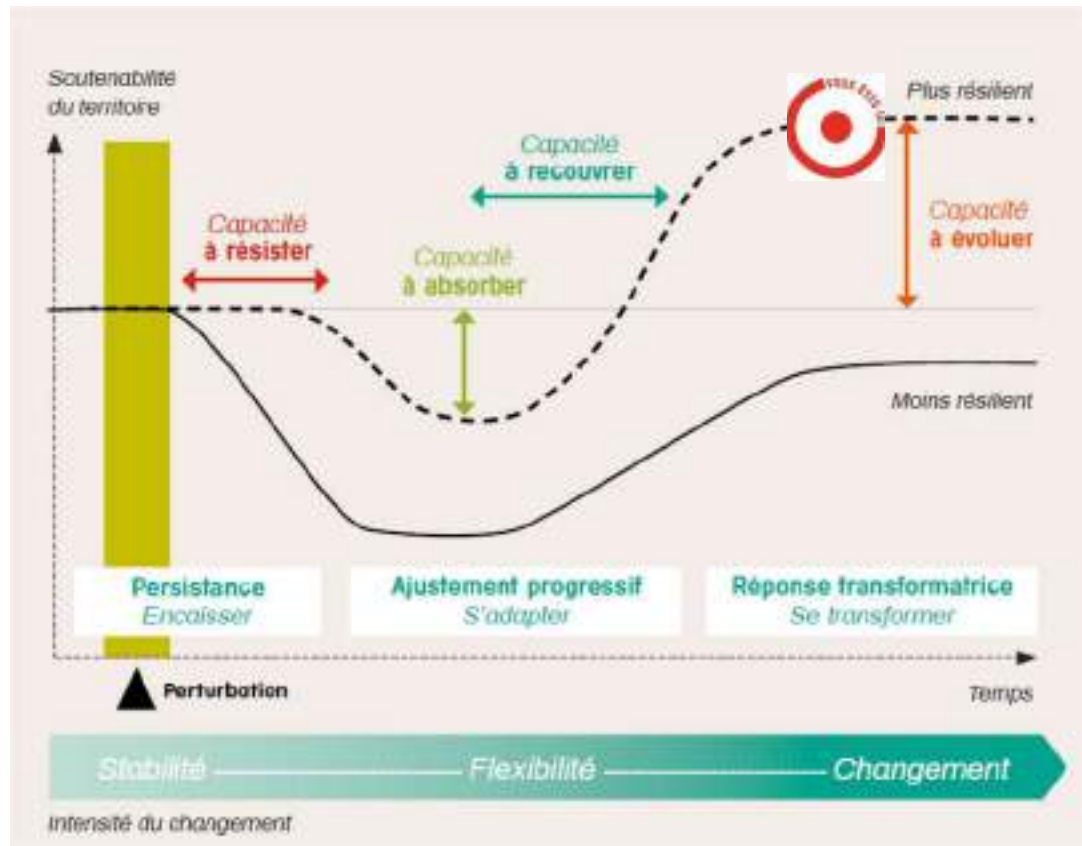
Soutenabilité du territoire

Plus résilient

Capacité à recouvrer

Capacité à résister

Capacité à absorber

Capacité à évoluer

Moins résilient

Persistance
Encaisser

Ajustement progressif
S'adapter

Réponse transformatrice
Se transformer

Perturbation

Temps

Stabilité —— Flexibilité —— Changement

Intensité du changement